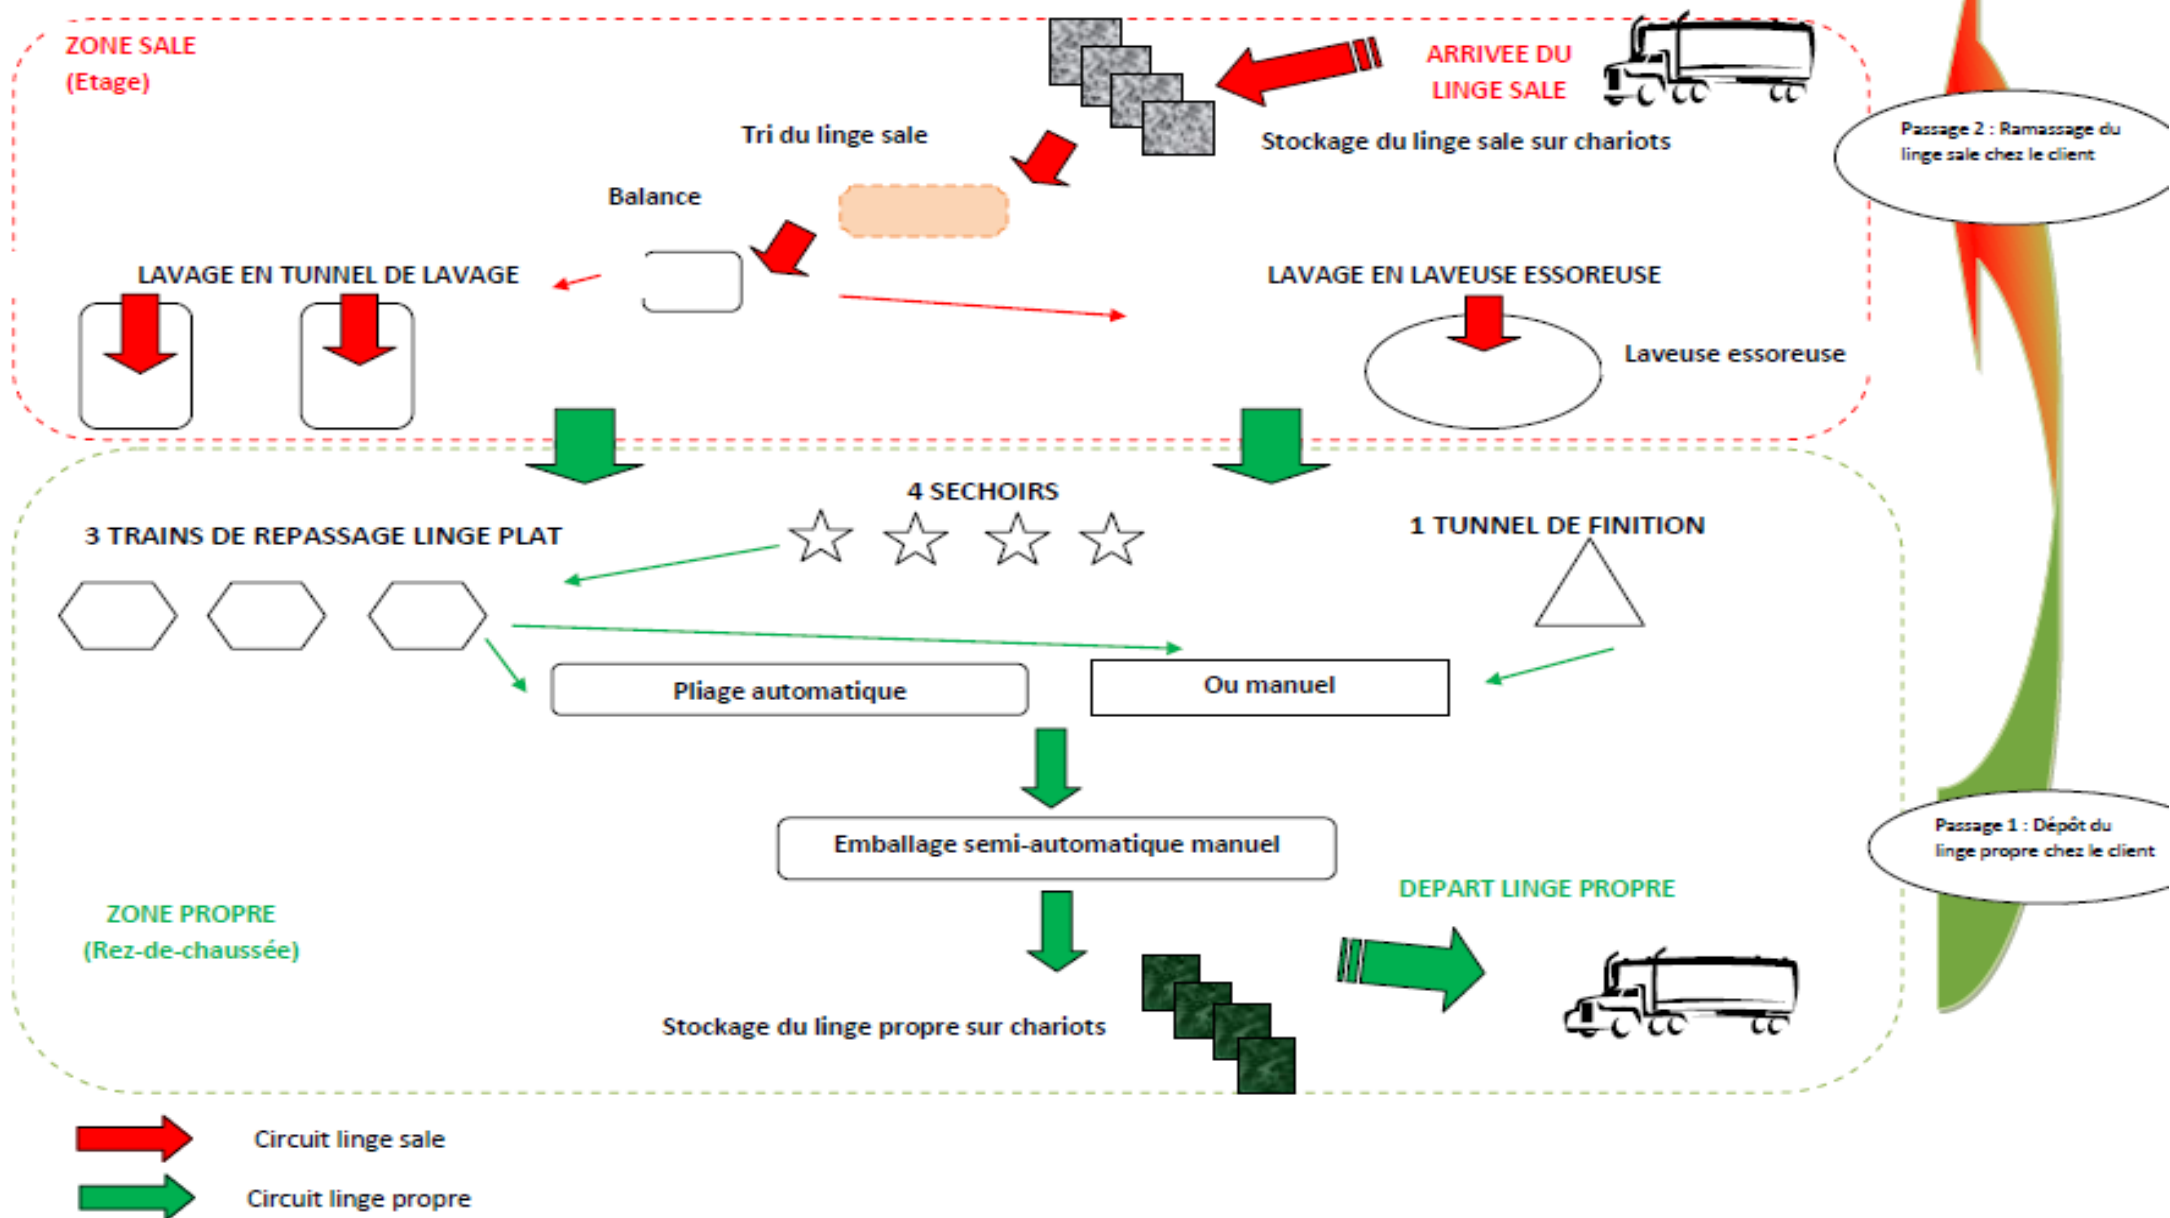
ZONE SALE
(Etage)

ARRIVEE DU LINGE SALE

Stockage du linge sale sur chariots

Passage 2 : Ramassage du linge sale chez le client

Tri du linge sale

Balance

LAVAGE EN TUNNEL DE LAVAGE

LAVAGE EN LAVEUSE ESSOREUSE

Laveuse essoreuse

4 SECHOIRS

3 TRAINS DE REPASSAGE LINGE PLAT

1 TUNNEL DE FINITION

Pliage automatique

Ou manuel

Emballage semi-automatique manuel

Passage 1 : Dépôt du linge propre chez le client

DEPART LINGE PROPRE

ZONE PROPRE
(Rez-de-chaussée)

Stockage du linge propre sur chariots

Circuit linge sale

Circuit linge propre